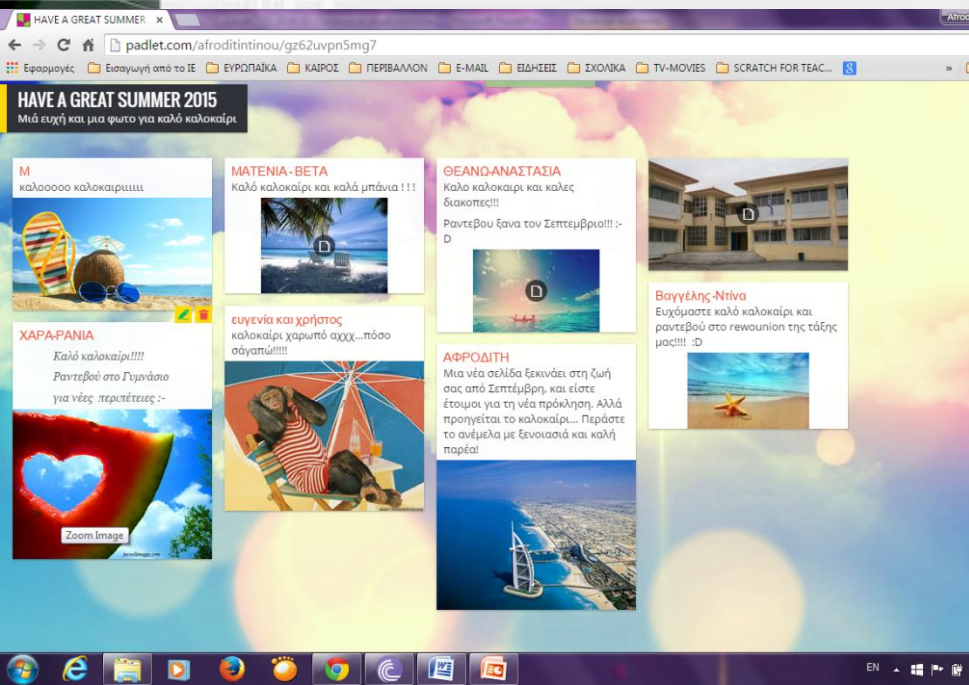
HAVE A GREAT SUMMER ×

Afrod

padlet.com/afroditintinou/gz62uvpn5mg7

Εφαρμογές Εισαγωγή από το ΙΕ ΕΥΡΩΠΑΪΚΑ ΚΑΙΡΟΣ ΠΕΡΙΒΑΛΛΟΝ E-MAIL ΕΙΔΗΣΕΙΣ ΣΧΟΛΙΚΑ TV-MOVIES SCRATCH FOR TEAC... »

HAVE A GREAT SUMMER 2015
Μιά ευχή και μια φωτο για καλό καλοκαίρι

M
καλοοοοο καλοκαιριιιιι

ΧΑΡΑ-ΡΑΝΙΑ
Καλό καλοκαίρι!!!!
Ραντεβού στο Γυμνάσιο
για νέες περιπέτειες :-

Zoom Image

ΜΑΤΕΝΙΑ - ΒΕΤΑ
Καλό καλοκαίρι και καλά μπάνια ! ! !

ευγενία και χρήστος
καλοκαίρι χαρωπό αχχχ...πόσο σάγαπώ!!!!!

ΘΕΑΝΩ-ΑΝΑΣΤΑΣΙΑ
Καλο καλοκαιρι και καλες διακοπες!!!
Ραντεβου ξανα τον Σεπτεμβριο!!! :-D

ΑΦΡΟΔΙΤΗ
Μια νέα σελίδα ξεκινάει στη ζωή σας από Σεπτέμβρη, και είστε έτοιμοι για τη νέα πρόκληση. Αλλά προηγείται το καλοκαίρι... Περάστε το ανέμελα με ξενοιασιά και καλή παρέα!

Βαγγέλης-Ντίνα
Ευχόμαστε καλό καλοκαίρι και ραντεβού στο rewounion της τάξης μας!!!! :D

EN